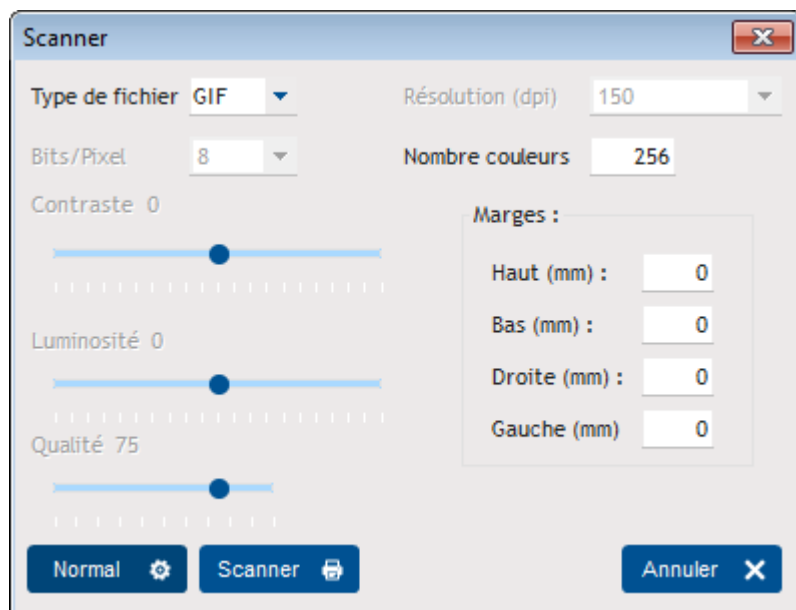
Scanner

Type de fichier GIF

Résolution (dpi) 150

Bits/Pixel 8

Nombre couleurs 256

Contraste 0

Marges :

Haut (mm) : 0

Bas (mm) : 0

Luminosité 0

Droite (mm) : 0

Gauche (mm) 0

Qualité 75

Normal

Scanner

Annuler